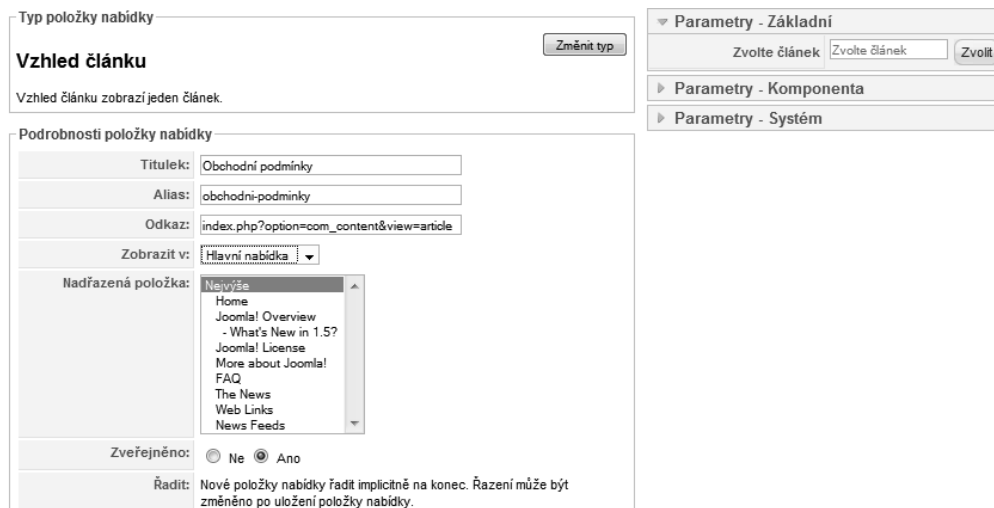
Typ položky nabídky

Vzhled článku

Změnit typ

Vzhled článku zobrazí jeden článek.

Podrobnosti položky nabídky

| | |
|---|---|
| Titulek: | Obchodní podmínky |
| Alias: | obchodni-podminky |
| Odkaz: | index.php?option=com_content&view=article |
| Zobrazit v: | Hlavní nabídka |
| Nadřazená položka: | Nejvýše<br>Home<br>Joomla! Overview<br>- What's New in 1.5?<br>Joomla! License<br>More about Joomla!<br>FAQ<br>The News<br>Web Links<br>News Feeds |
| Zveřejněno: | Ne Ano |
| Řadit: | Nové položky nabídky řadit implicitně na konec. Řazení může být změněno po uložení položky nabídky. |

Parametry - Základní

Zvolte článek Zvolte článek Zvolit

Parametry - Komponenta

Parametry - Systém